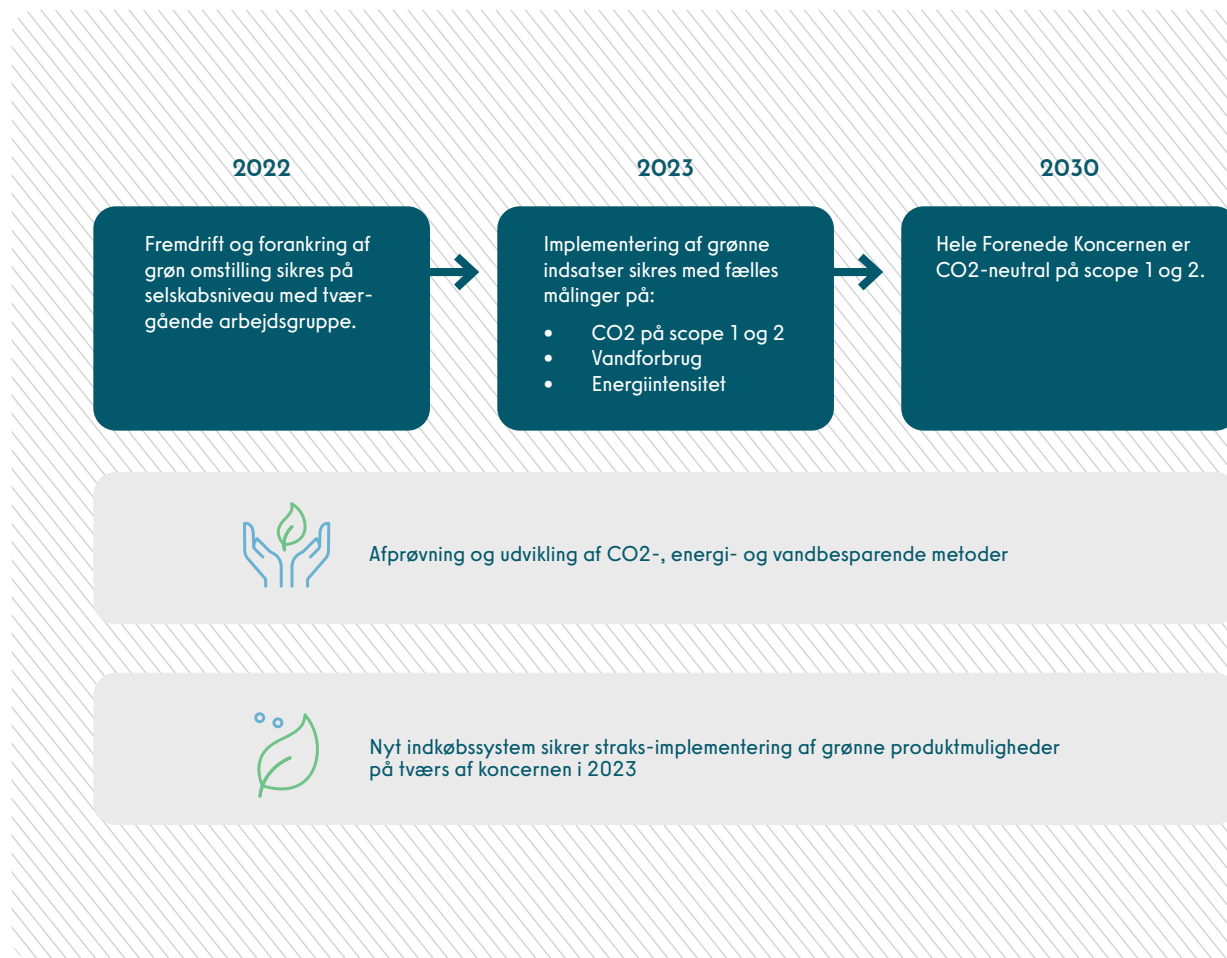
2022

Fremdrift og forankring af grøn omstilling sikres på selskabsniveau med tværgående arbejdsgruppe.

2023

Implementering af grønne indsatser sikres med fælles målinger på:

- CO2 på scope 1 og 2
- Vandforbrug
- Energiintensitet

2030

Hele Forenede Koncernen er CO2-neutral på scope 1 og 2.

Afprøvning og udvikling af CO2-, energi- og vandbesparende metoder

Nyt indkøbssystem sikrer straks-implementering af grønne produktmuligheder på tværs af koncernen i 2023